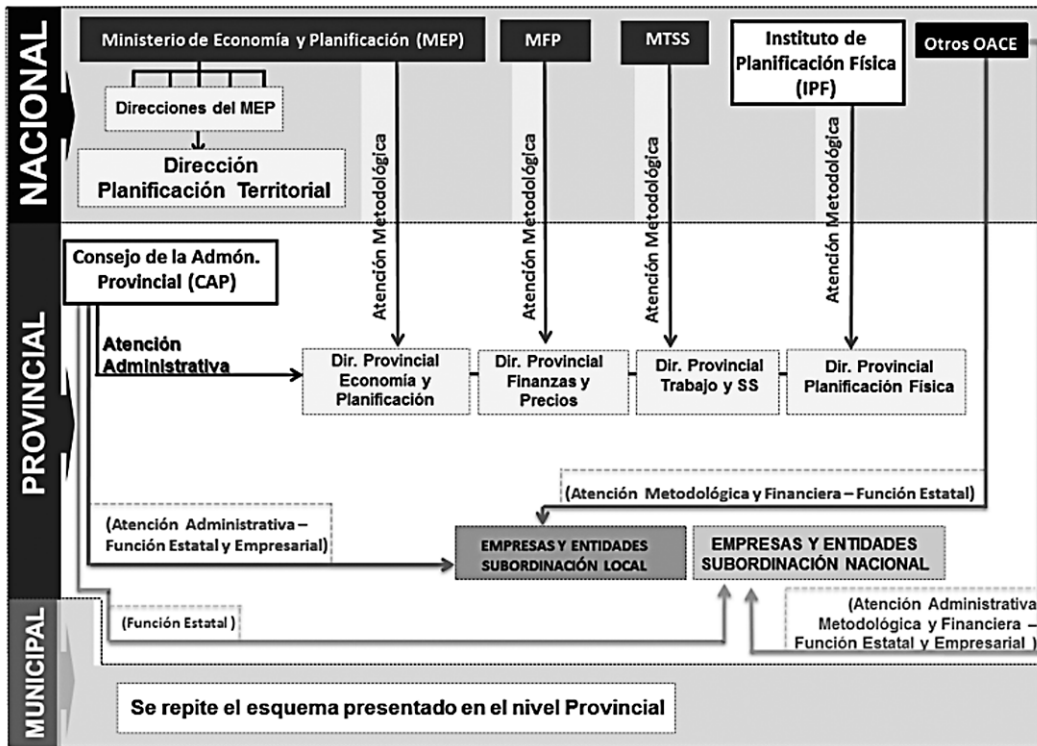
NACIONAL

Ministerio de Economía y Planificación (MEP)

MFP

MTSS

Instituto de Planificación Física (IPF)

Otros OACE

Direcciones del MEP

Dirección Planificación Territorial

Atención Metodológica

Atención Metodológica

Atención Metodológica

Atención Metodológica

PROVINCIAL

Consejo de la Admón. Provincial (CAP)

Atención Administrativa

Dir. Provincial Economía y Planificación

Dir. Provincial Finanzas y Precios

Dir. Provincial Trabajo y SS

Dir. Provincial Planificación Física

(Atención Metodológica y Financiera – Función Estatal)

(Atención Administrativa – Función Estatal y Empresarial)

EMPRESAS Y ENTIDADES SUBORDINACIÓN LOCAL

EMPRESAS Y ENTIDADES SUBORDINACIÓN NACIONAL

MUNICIPAL

(Función Estatal )

(Atención Administrativa Metodológica y Financiera – Función Estatal y Empresarial )

Se repite el esquema presentado en el nivel Provincial